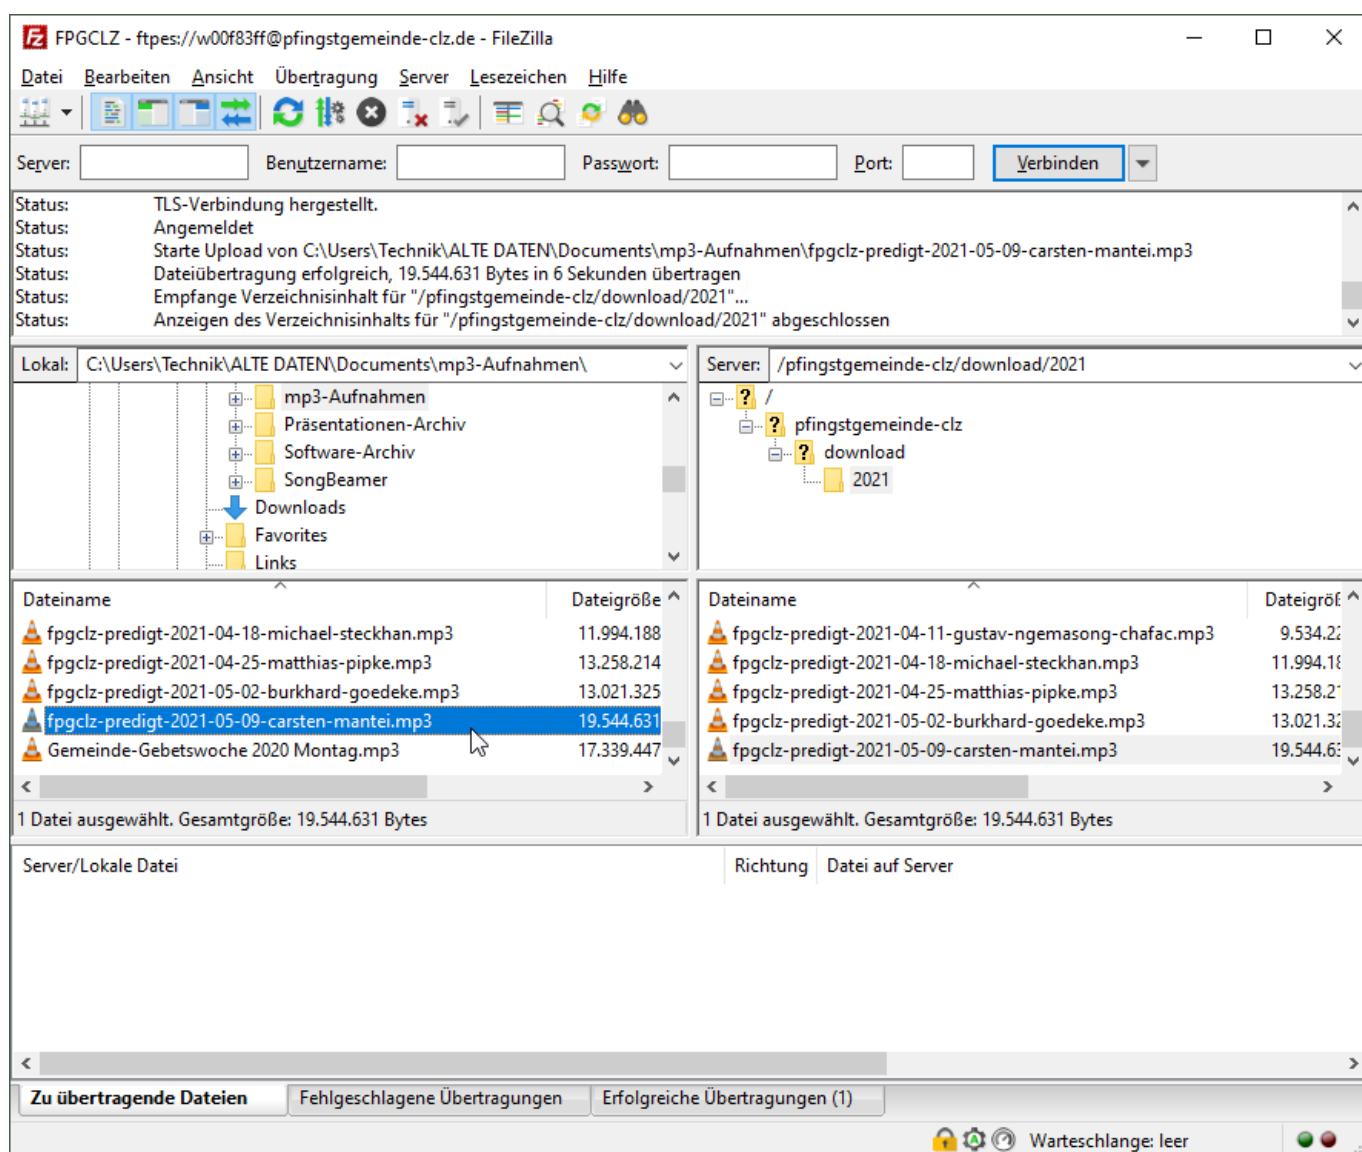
FPGCLZ - ftpes://w00f83ff@pfingstgemeinde-clz.de - FileZilla

Datei Bearbeiten Ansicht Übertragung Server Lesezeichen Hilfe

Server: Benutzername: Passwort: Port: Verbinden

Status: TLS-Verbindung hergestellt.
Status: Angemeldet
Status: Starte Upload von C:\Users\Technik\ALTE DATEN\Documents\mp3-Aufnahmen\fpgclz-predigt-2021-05-09-carsten-mantei.mp3
Status: Dateiübertragung erfolgreich, 19.544.631 Bytes in 6 Sekunden übertragen
Status: Empfange Verzeichnisinhalt für "/pfingstgemeinde-clz/download/2021"...
Status: Anzeigen des Verzeichnisinhalts für "/pfingstgemeinde-clz/download/2021" abgeschlossen

Lokal: C:\Users\Technik\ALTE DATEN\Documents\mp3-Aufnahmen\

mp3-Aufnahmen
Präsentationen-Archiv
Software-Archiv
SongBeamer
Downloads
Favorites
Links

Server: /pfingstgemeinde-clz/download/2021

/
pfingstgemeinde-clz
download
2021

| Dateiname | Dateigröße |
|---|---|
| fpgclz-predigt-2021-04-18-michael-steckhan.mp3 | 11.994.188 |
| fpgclz-predigt-2021-04-25-matthias-pipke.mp3 | 13.258.214 |
| fpgclz-predigt-2021-05-02-burkhard-goedeke.mp3 | 13.021.325 |
| fpgclz-predigt-2021-05-09-carsten-mantei.mp3 | 19.544.631 |
| Gemeinde-Gebetswoche 2020 Montag.mp3 | 17.339.447 |

| Dateiname | Dateigröß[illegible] |
|---|---|
| fpgclz-predigt-2021-04-11-gustav-ngemasong-chafac.mp3 | 9.534.2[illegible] |
| fpgclz-predigt-2021-04-18-michael-steckhan.mp3 | 11.994.1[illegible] |
| fpgclz-predigt-2021-04-25-matthias-pipke.mp3 | 13.258.2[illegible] |
| fpgclz-predigt-2021-05-02-burkhard-goedeke.mp3 | 13.021.3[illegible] |
| fpgclz-predigt-2021-05-09-carsten-mantei.mp3 | 19.544.6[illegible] |

1 Datei ausgewählt. Gesamtgröße: 19.544.631 Bytes

1 Datei ausgewählt. Gesamtgröße: 19.544.631 Bytes

Server/Lokale Datei | Richtung | Datei auf Server

Zu übertragende Dateien | Fehlgeschlagene Übertragungen | Erfolgreiche Übertragungen (1)

Warteschlange: leer